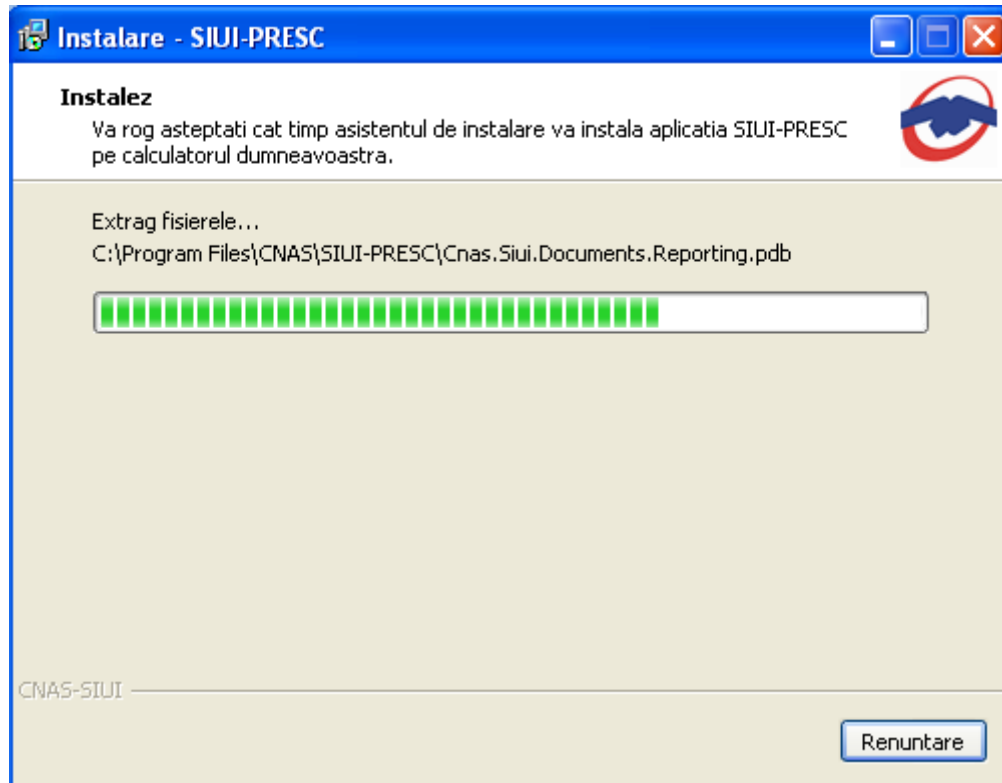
Instalare - SIUI-PRESC

Instalez

Va rog asteptati cat timp asistentul de instalare va instala aplicatia SIUI-PRESC pe calculatorul dumneavoastra.

Extrag fisierele...

C:\Program Files\CNAS\SIUI-PRESC\Cnas.Siui.Documents.Reporting.pdb

CNAS-SIUI

Renuntare